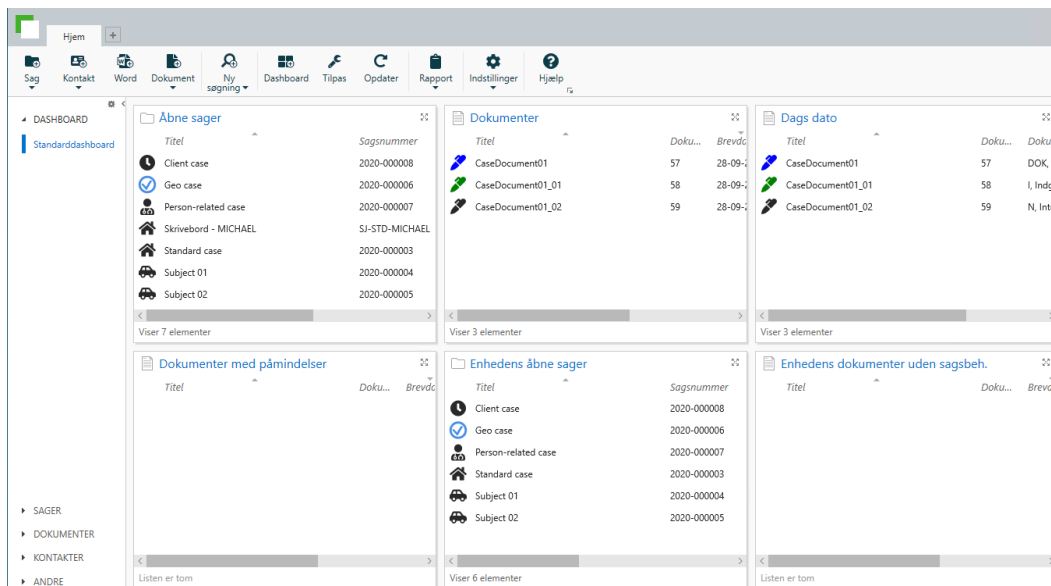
Hjem +

Sag Kontakt Word Dokument Ny søgning Dashboard Tilpas Opdater Rapport Indstillinger Hjælp

DASHBOARD
Standarddashboard

SAGER
DOKUMENTER
KONTAKTER
ANDRE

Åbne sager

| Titel | Sagsnummer |
|---|---|
| Client case | 2020-000008 |
| Geo case | 2020-000006 |
| Person-related case | 2020-000007 |
| Skrivebord - MICHAEL | SJ-STD-MICHAEL |
| Standard case | 2020-000003 |
| Subject 01 | 2020-000004 |
| Subject 02 | 2020-000005 |

Viser 7 elementer

Dokumenter

| Titel | Doku | Brevd |
|---|---|---|
| CaseDocument01 | 57 | 28-09-2 |
| CaseDocument01_01 | 58 | 28-09-2 |
| CaseDocument01_02 | 59 | 28-09-2 |

Viser 3 elementer

Dags dato

| Titel | Doku... | Doku |
|---|---|---|
| CaseDocument01 | 57 | DOK, |
| CaseDocument01_01 | 58 | I, Indg |
| CaseDocument01_02 | 59 | N, Int |

Viser 3 elementer

Dokumenter med påmindelser

| Titel | Doku... | Brevda |
|---|---|---|

Listen er tom

Enhedens åbne sager

| Titel | Sagsnummer |
|---|---|
| Client case | 2020-000008 |
| Geo case | 2020-000006 |
| Person-related case | 2020-000007 |
| Standard case | 2020-000003 |
| Subject 01 | 2020-000004 |
| Subject 02 | 2020-000005 |

Viser 6 elementer

Enhedens dokumenter uden sagsbeh.

| Titel | Doku... | Brev |
|---|---|---|

Listen er tom